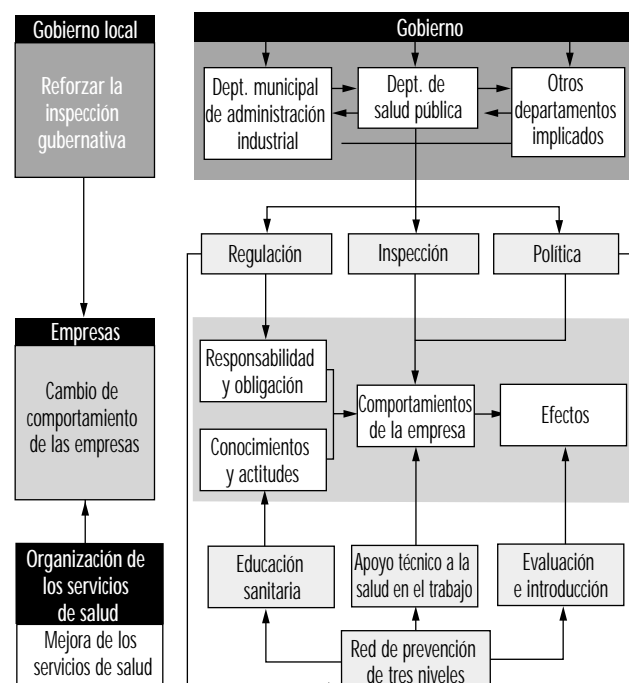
Gobierno local

Reforzar la inspección gubernativa

Empresas

Cambio de comportamiento de las empresas

Organización de los servicios de salud

Mejora de los servicios de salud

Gobierno

Dept. municipal de administración industrial

Dept. de salud pública

Otros departamentos implicados

Regulación

Inspección

Política

Responsabilidad y obligación

Conocimientos y actitudes

Comportamientos de la empresa

Efectos

Educación sanitaria

Apoyo técnico a la salud en el trabajo

Evaluación e introducción

Red de prevención de tres niveles